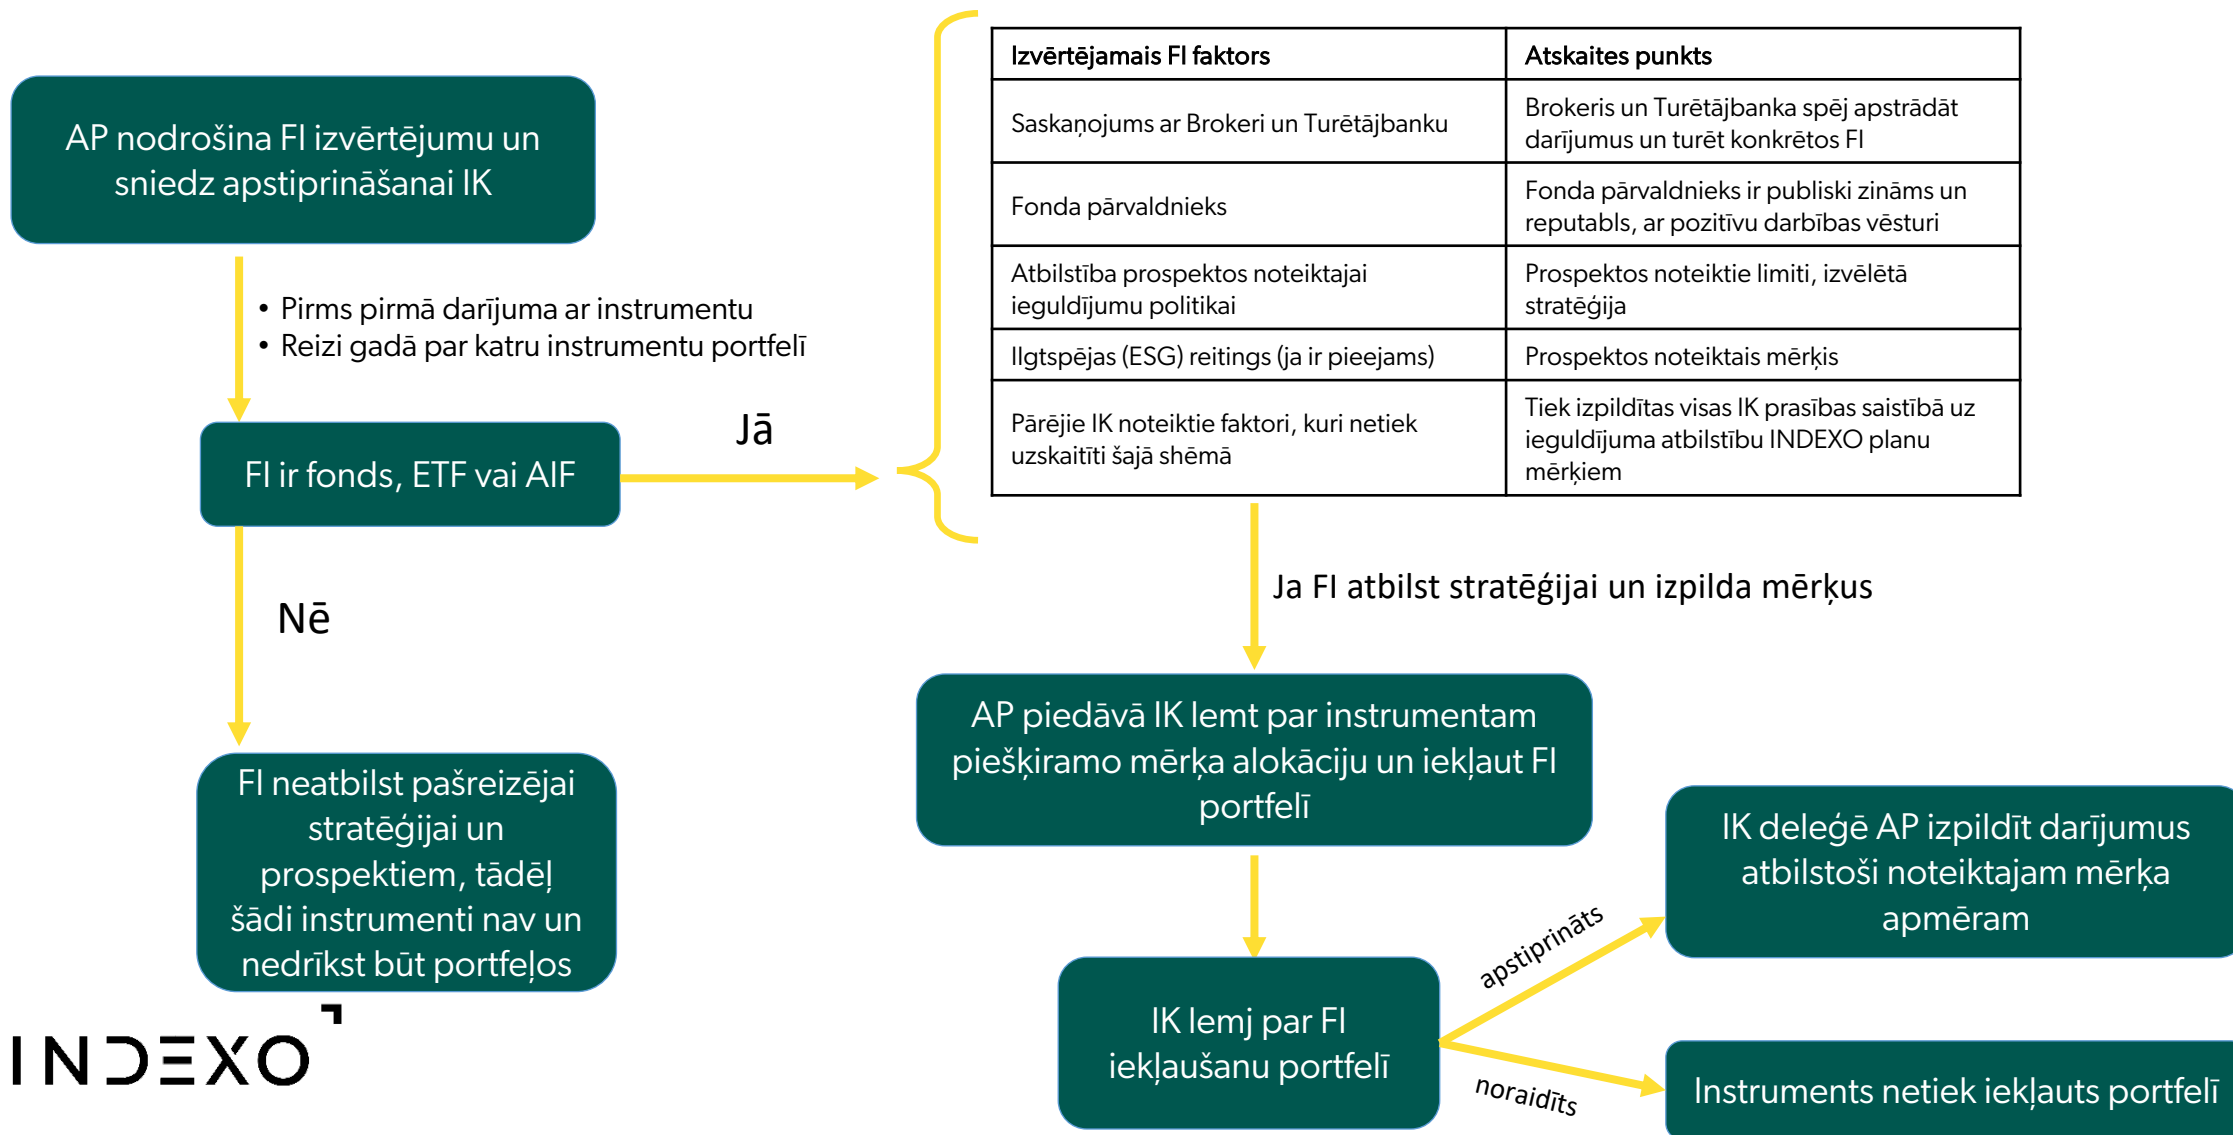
AP nodrošina FI izvērtējumu un sniedz apstiprināšanai IK

• Pirms pirmā darījuma ar instrumentu
• Reizi gadā par katru instrumentu portfelī

FI ir fonds, ETF vai AIF

Jā

| Izvērtējamais FI faktors | Atskaites punkts |
|---|---|
| Saskaņojums ar Brokeri un Turētājbanku | Brokeris un Turētājbanka spēj apstrādāt darījumus un turēt konkrētos FI |
| Fonda pārvaldnieks | Fonda pārvaldnieks ir publiski zināms un reputabls, ar pozitīvu darbības vēsturi |
| Atbilstība prospektos noteiktajai ieguldījumu politikai | Prospektos noteiktie limiti, izvēlētā stratēģija |
| Ilgtspējas (ESG) reitings (ja ir pieejams) | Prospektos noteiktais mērķis |
| Pārējie IK noteiktie faktori, kuri netiek uzskaitīti šajā shēmā | Tiek izpildītas visas IK prasības saistībā uz ieguldījuma atbilstību INDEXO planu mērķiem |

Ja FI atbilst stratēģijai un izpilda mērķus

Nē

AP piedāvā IK lemt par instrumentam piešķiramo mērķa alokāciju un iekļaut FI portfelī

FI neatbilst pašreizējai stratēģijai un prospektiem, tādēļ šādi instrumenti nav un nedrīkst būt portfeļos

IK deleģē AP izpildīt darījumus atbilstoši noteiktajam mērķa apmēram

apstiprināts

IK lemj par FI iekļaušanu portfelī

noraidīts

Instruments netiek iekļauts portfelī

INDEXO